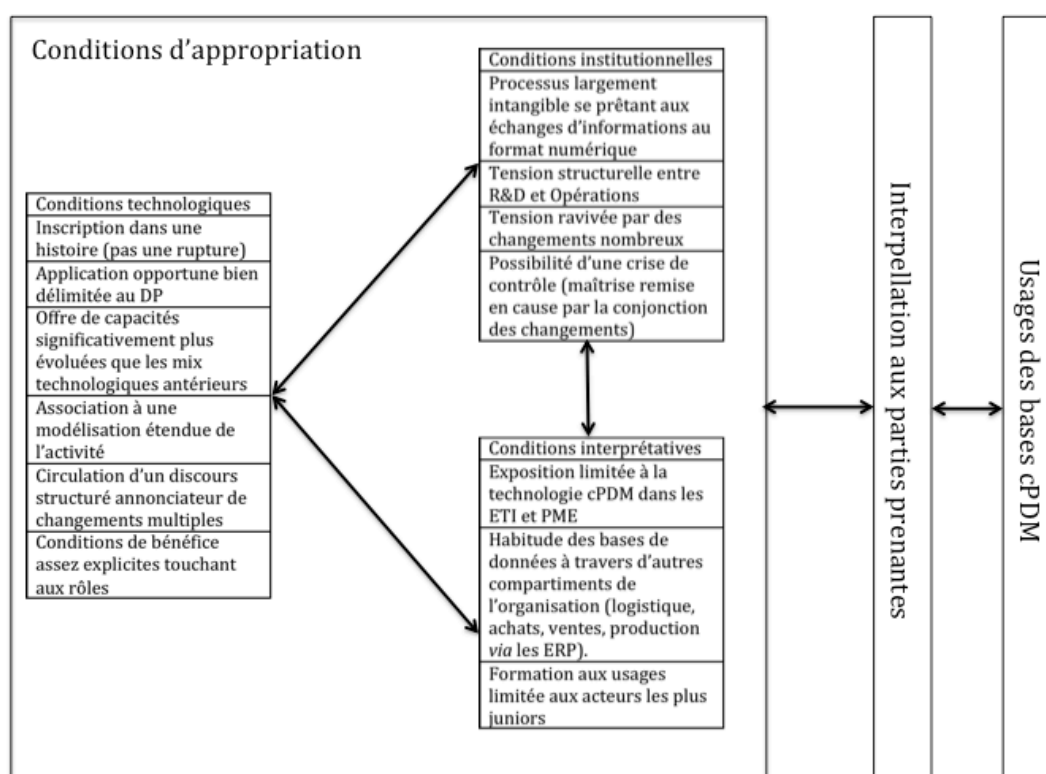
Conditions d'appropriation

Conditions technologiques

Inscription dans une histoire (pas une rupture)

Application opportune bien délimitée au DP

Offre de capacités significativement plus évoluées que les mix technologiques antérieurs

Association à une modélisation étendue de l'activité

Circulation d'un discours structuré annonciateur de changements multiples

Conditions de bénéfice assez explicites touchant aux rôles

Conditions institutionnelles

Processus largement intangible se prêtant aux échanges d'informations au format numérique

Tension structurelle entre R&D et Opérations

Tension ravivée par des changements nombreux

Possibilité d'une crise de contrôle (maîtrise remise en cause par la conjonction des changements)

Conditions interprétatives

Exposition limitée à la technologie cPDM dans les ETI et PME

Habitude des bases de données à travers d'autres compartiments de l'organisation (logistique, achats, ventes, production *via* les ERP).

Formation aux usages limitée aux acteurs les plus juniors

Interpellation aux parties prenantes

Usages des bases cPDM